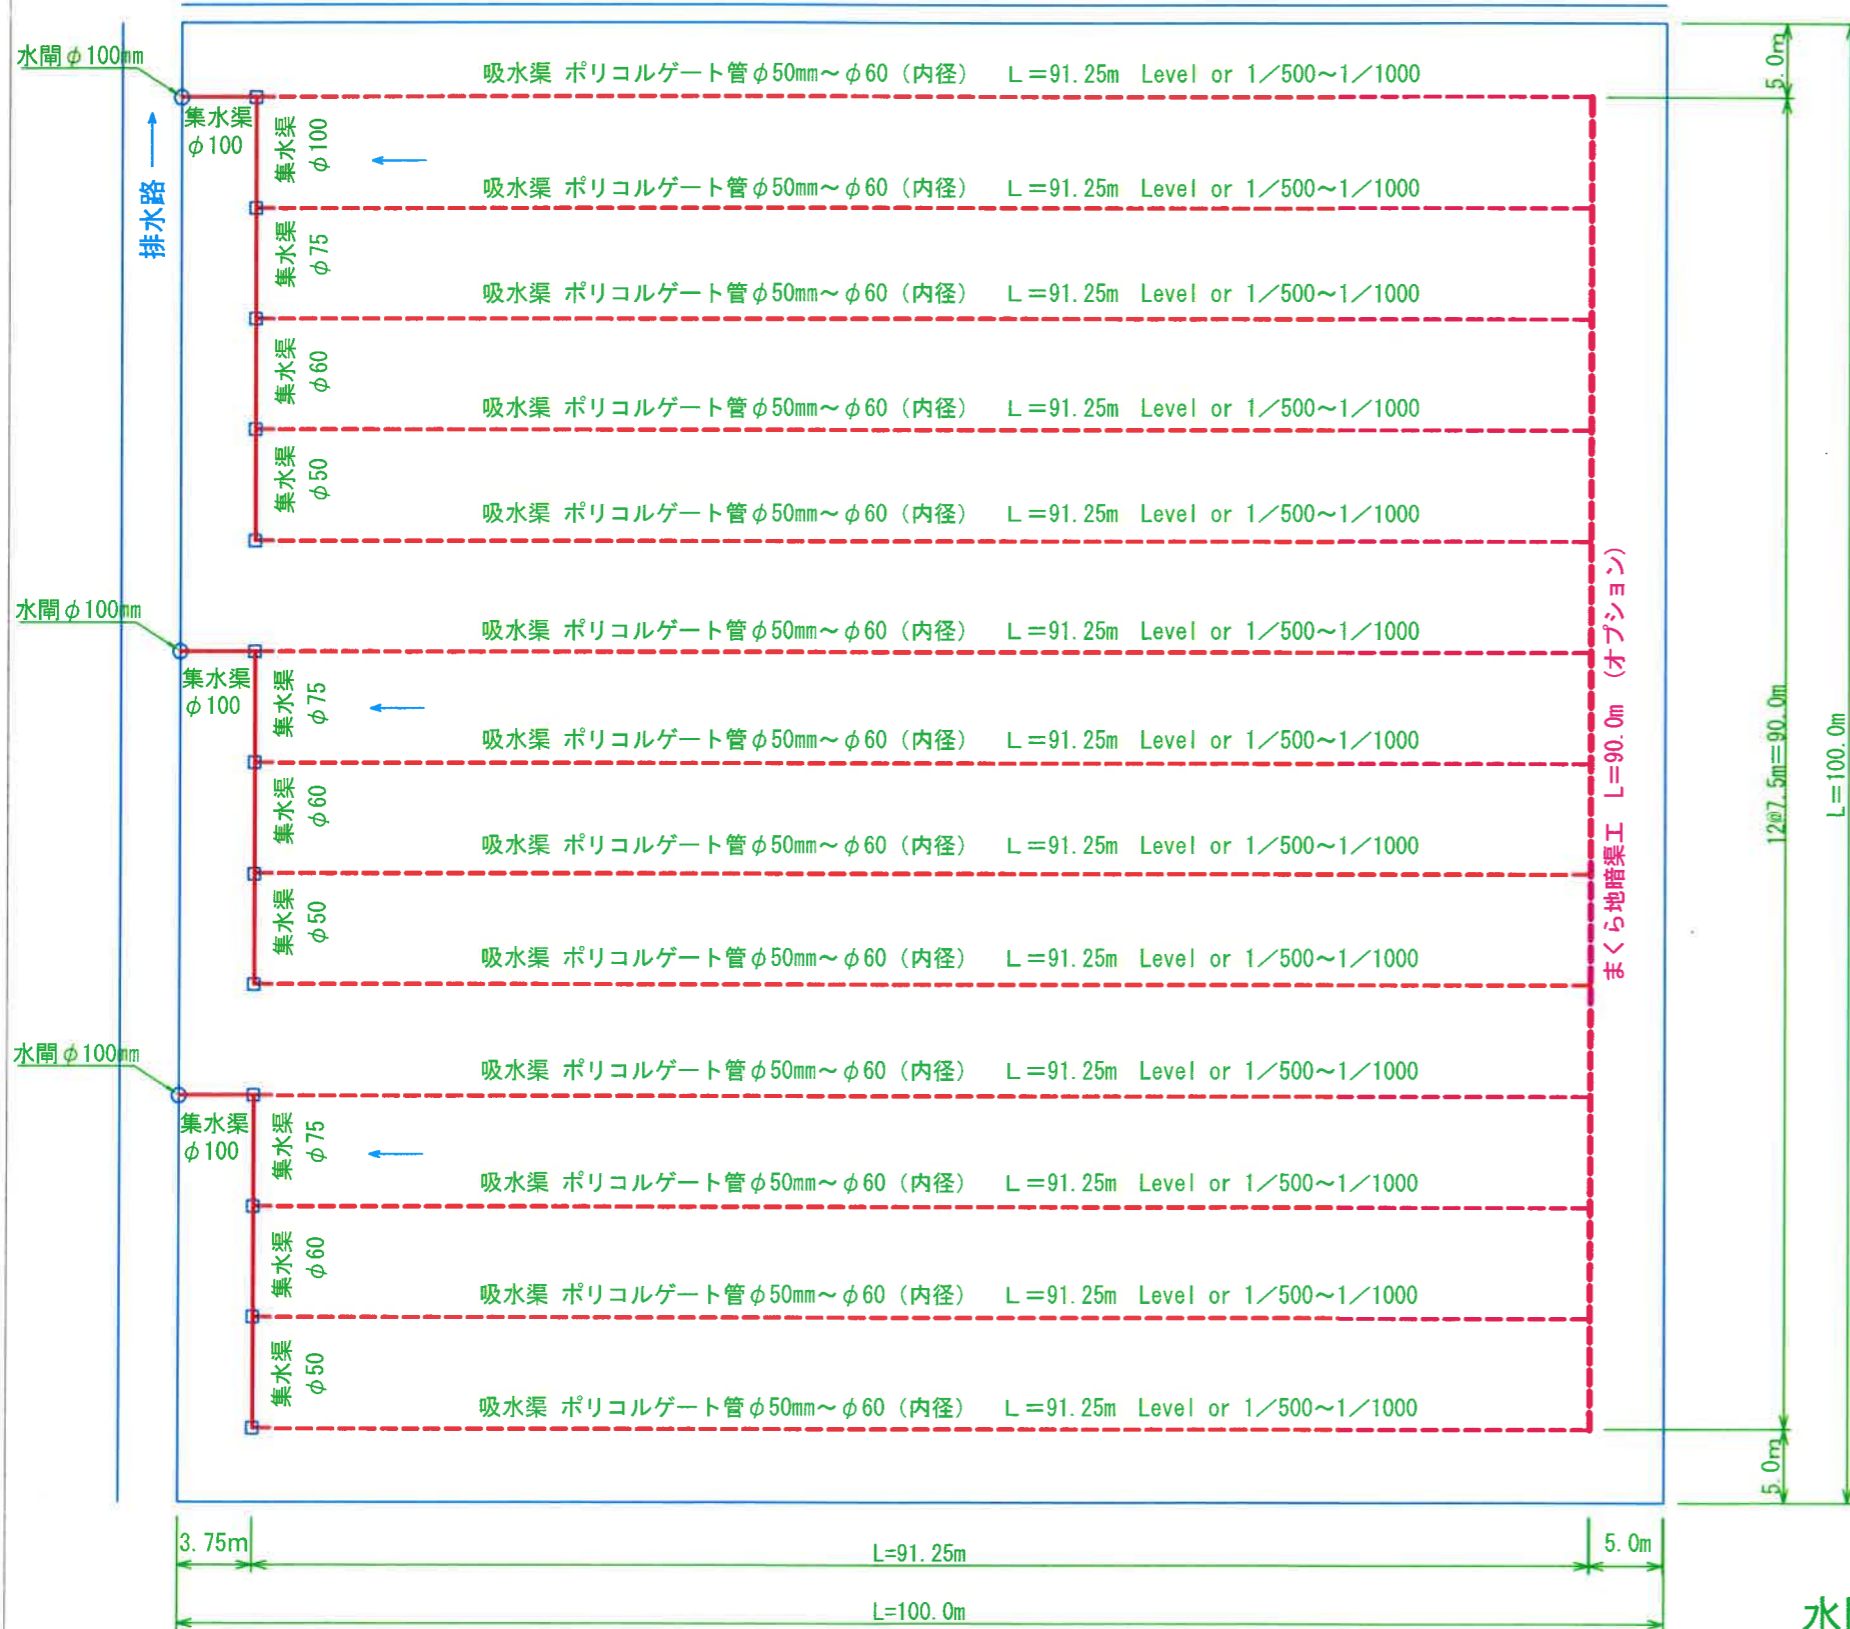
水閘$\phi$100mm

吸水渠 ポリコルゲート管$\phi$50mm～$\phi$60（内径） L＝91.25m Level or 1／500～1／1000

集水渠 $\phi$100

集水渠 $\phi$100

排水路

吸水渠 ポリコルゲート管$\phi$50mm～$\phi$60（内径） L＝91.25m Level or 1／500～1／1000

集水渠 $\phi$75

吸水渠 ポリコルゲート管$\phi$50mm～$\phi$60（内径） L＝91.25m Level or 1／500～1／1000

集水渠 $\phi$60

吸水渠 ポリコルゲート管$\phi$50mm～$\phi$60（内径） L＝91.25m Level or 1／500～1／1000

集水渠 $\phi$50

吸水渠 ポリコルゲート管$\phi$50mm～$\phi$60（内径） L＝91.25m Level or 1／500～1／1000

水閘$\phi$100mm

吸水渠 ポリコルゲート管$\phi$50mm～$\phi$60（内径） L＝91.25m Level or 1／500～1／1000

集水渠 $\phi$100

集水渠 $\phi$75

吸水渠 ポリコルゲート管$\phi$50mm～$\phi$60（内径） L＝91.25m Level or 1／500～1／1000

集水渠 $\phi$60

吸水渠 ポリコルゲート管$\phi$50mm～$\phi$60（内径） L＝91.25m Level or 1／500～1／1000

集水渠 $\phi$50

吸水渠 ポリコルゲート管$\phi$50mm～$\phi$60（内径） L＝91.25m Level or 1／500～1／1000

水閘$\phi$100mm

吸水渠 ポリコルゲート管$\phi$50mm～$\phi$60（内径） L＝91.25m Level or 1／500～1／1000

集水渠 $\phi$100

集水渠 $\phi$75

吸水渠 ポリコルゲート管$\phi$50mm～$\phi$60（内径） L＝91.25m Level or 1／500～1／1000

集水渠 $\phi$60

吸水渠 ポリコルゲート管$\phi$50mm～$\phi$60（内径） L＝91.25m Level or 1／500～1／1000

集水渠 $\phi$50

吸水渠 ポリコルゲート管$\phi$50mm～$\phi$60（内径） L＝91.25m Level or 1／500～1／1000

まくら地暗渠工 L=90.0m （オプション）

5.0m

12@7.5m=90.0m

L=100.0m

5.0m

3.75m

L=91.25m

5.0m

L=100.0m

水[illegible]